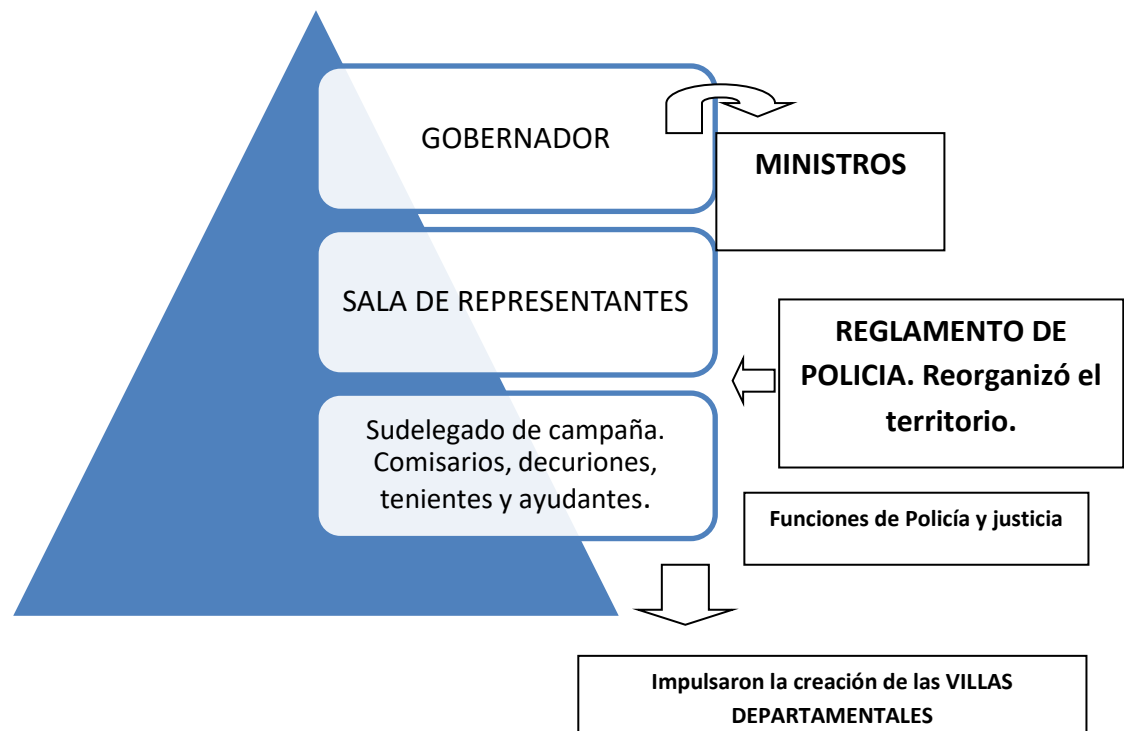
GOBERNADOR

MINISTROS

SALA DE REPRESENTANTES

REGLAMENTO DE POLICIA. Reorganizó el territorio.

Sudelegado de campaña. Comisarios, decuriones, tenientes y ayudantes.

Funciones de Policía y justicia

Impulsaron la creación de las VILLAS DEPARTAMENTALES